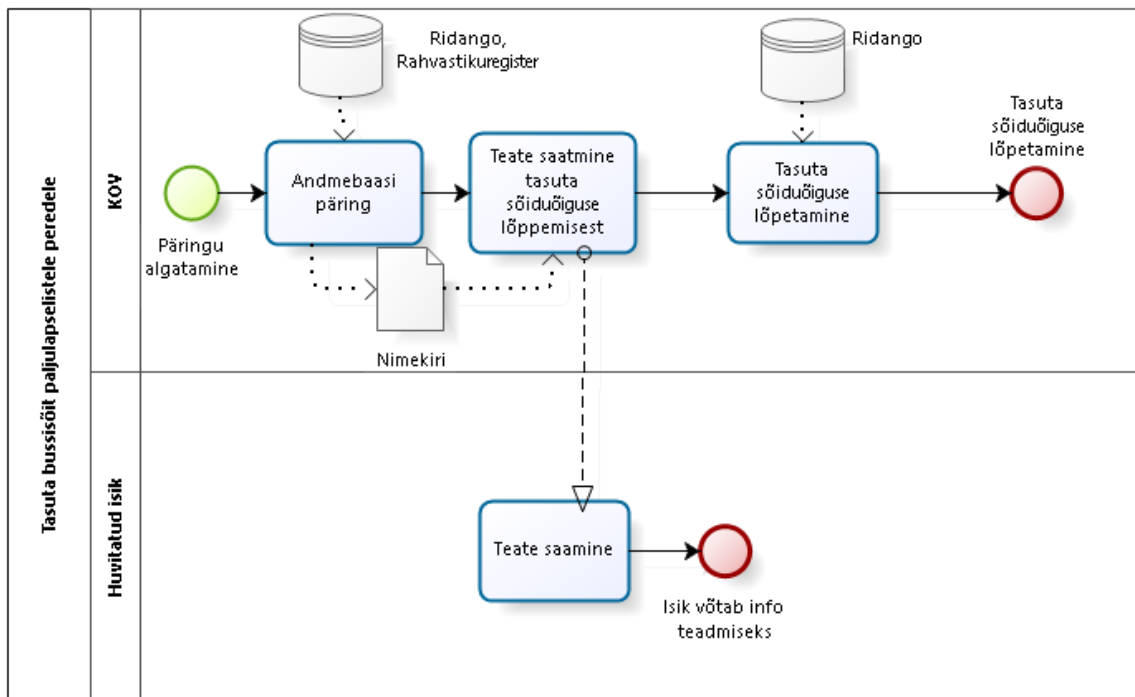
Tasuta bussisõit paljulapselistele peredele

KOV

Ridango, Rahvastikuregister

Ridango

Tasuta sõiduõiguse lõpetamine

Päringu algatamine

Andmebaasi päring

Teate saatmine tasuta sõiduõiguse lõppemisest

Tasuta sõiduõiguse lõpetamine

Nimekiri

Huvitatud isik

Teate saamine

Isik võtab info teadmiseks